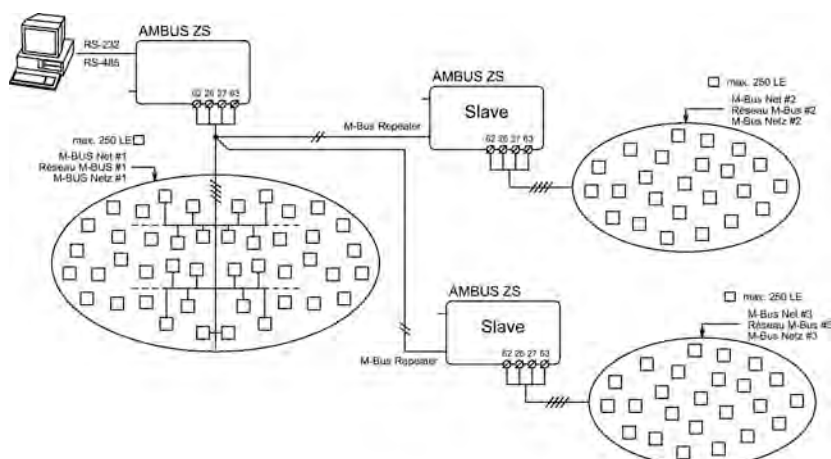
AMBUS ZS
RS-232
RS-485
62 26 27 63

AMBUS ZS
Slave
M-Bus Repeater
62 26 27 63

max. 250 LE
M-Bus Net #2
Réseau M-Bus #2
M-Bus Netz #2

max. 250 LE
M-BUS Net #1
Réseau M-BUS #1
M-BUS Netz #1

AMBUS ZS
Slave
M-Bus Repeater
62 26 27 63

max. 250 LE
M-Bus Net #3
Réseau M-Bus #3
M-Bus Netz #3